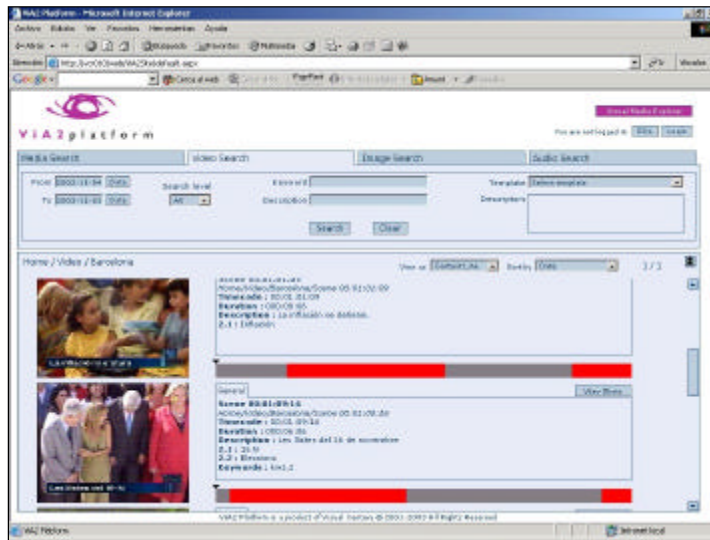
VIA2 Platform - Microsoft Internet Explorer

Archivo Edición Ver Favoritos Herramientas Ayuda

Atrás Búsqueda Favoritos Multimedia

Dirección http://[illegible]/VIA2/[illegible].aspx Ir Vínculos

Google Buscar en la web

VIA2platform

Visual Media Explorer

You are not logged in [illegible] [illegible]

Media Search | Video Search | Image Search | Audio Search

From 2003-11-04 Date Search level Keyword Template Select template
To 2003-11-05 Date All Description Descriptors

Search Clear

Home / Video / Barcelona View as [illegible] Sort by Date 1 / 1

Scene 00:01:01:09
Home/Video/Barcelona/Scene 00:01:01:09
Timecode : 00:01:01:09
Duration : 00:00:05
Description : La inflación no detiene.
2.1 : Inflación

La inflación a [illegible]

General View Shots

Scene 00:01:09:16
Home/Video/Barcelona/Scene 00:01:09:16
Timecode : 00:01:09:16
Duration : 00:00:06
Description : Les Dates del 16 de novembre
2.1 : 21.9
2.2 : Eleccions
Keywords : 6.1.2

Les Dates del 16-N

VIA2 Platform is a product of Visual Fusion © 2001-2003 All Rights Reserved

VIA2 Platform Intranet local